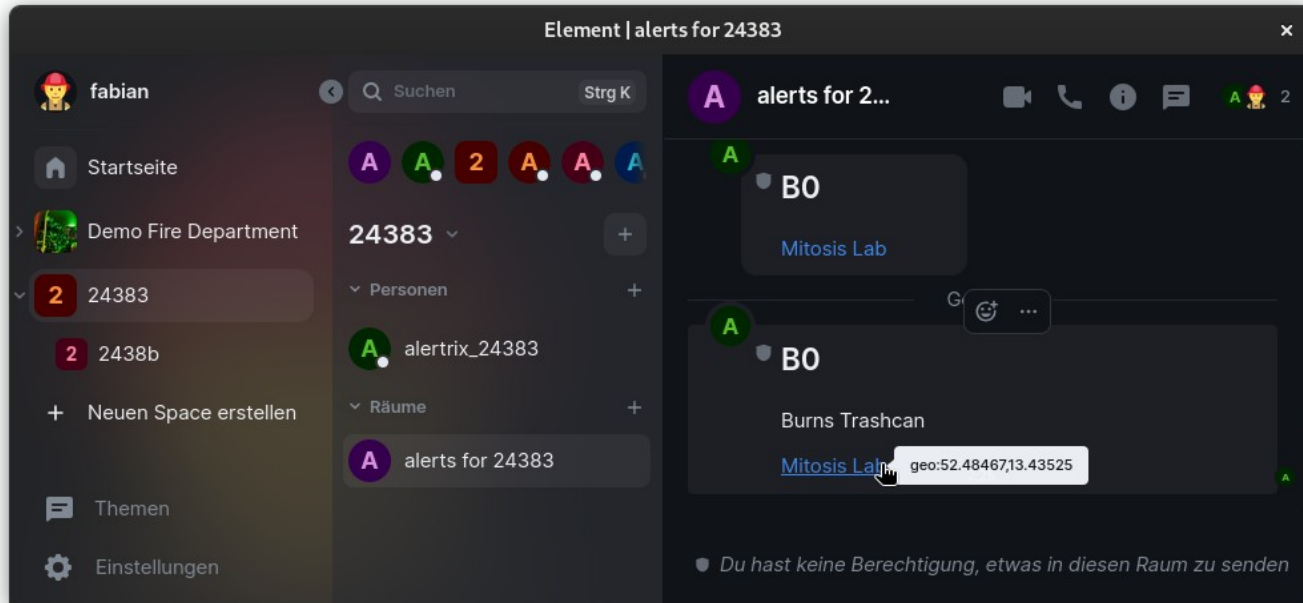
Element | alerts for 24383

×

fabian

Startseite

Demo Fire Department

2 24383

2 2438b

+ Neuen Space erstellen

Themen

Einstellungen

Suchen Strg K

A A 2 A A A

24383

+

Personen +

A alertrix_24383

Räume +

A alerts for 24383

A alerts for 2...

A 2

A

B0

Mitosis Lab

G

A

B0

Burns Trashcan

Mitosis Lab

geo:52.48467,13.43525

A

Du hast keine Berechtigung, etwas in diesen Raum zu senden